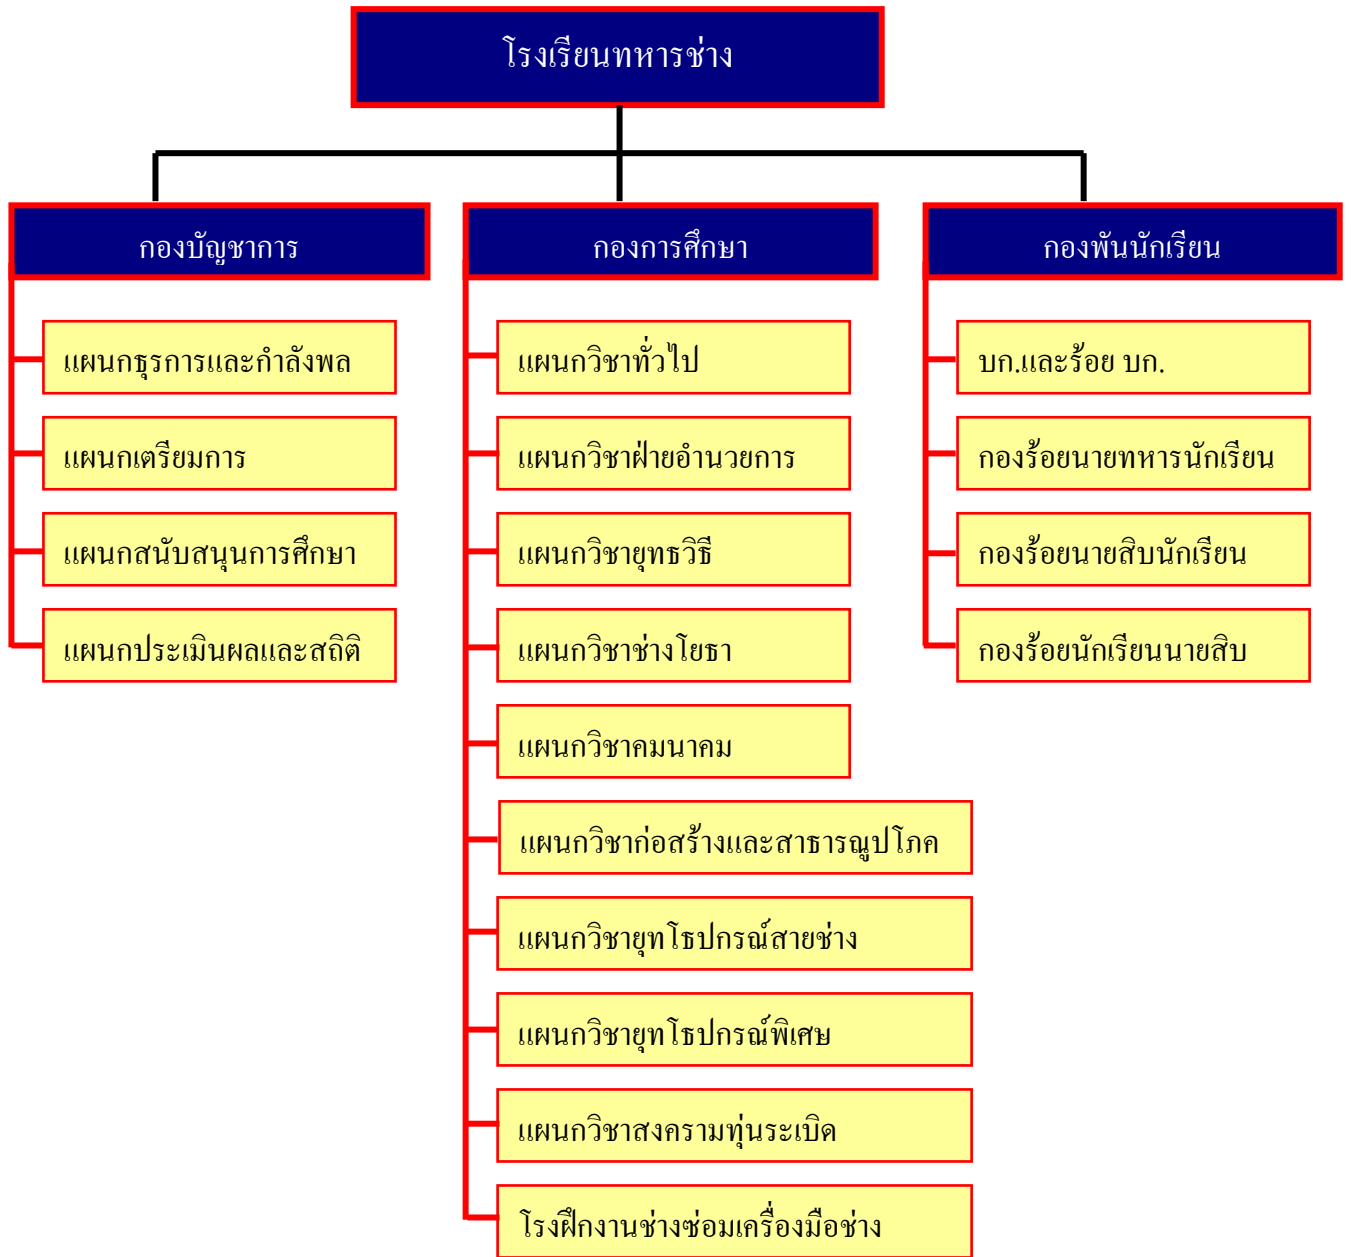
โรงเรียนทหารช่าง

กองบัญชาการ

แผนกธุรการและกำลังพล

แผนกเตรียมการ

แผนกสนับสนุนการศึกษา

แผนกประเมินผลและสถิติ

กองการศึกษา

แผนกวิชาทั่วไป

แผนกวิชาฝ่ายอำนวยการ

แผนกวิชายุทธวิธี

แผนกวิชาช่างโยธา

แผนกวิชาคมนาคม

แผนกวิชาก่อสร้างและสาธารณูปโภค

แผนกวิชายุทโธปกรณ์สายช่าง

แผนกวิชายุทโธปกรณ์พิเศษ

แผนกวิชาสงครามทุ่นระเบิด

โรงฝึกงานช่างซ่อมเครื่องมือช่าง

กองพันนักเรียน

บก.และร้อย บก.

กองร้อยนายทหารนักเรียน

กองร้อยนายสิบนักเรียน

กองร้อยนักเรียนนายสิบ